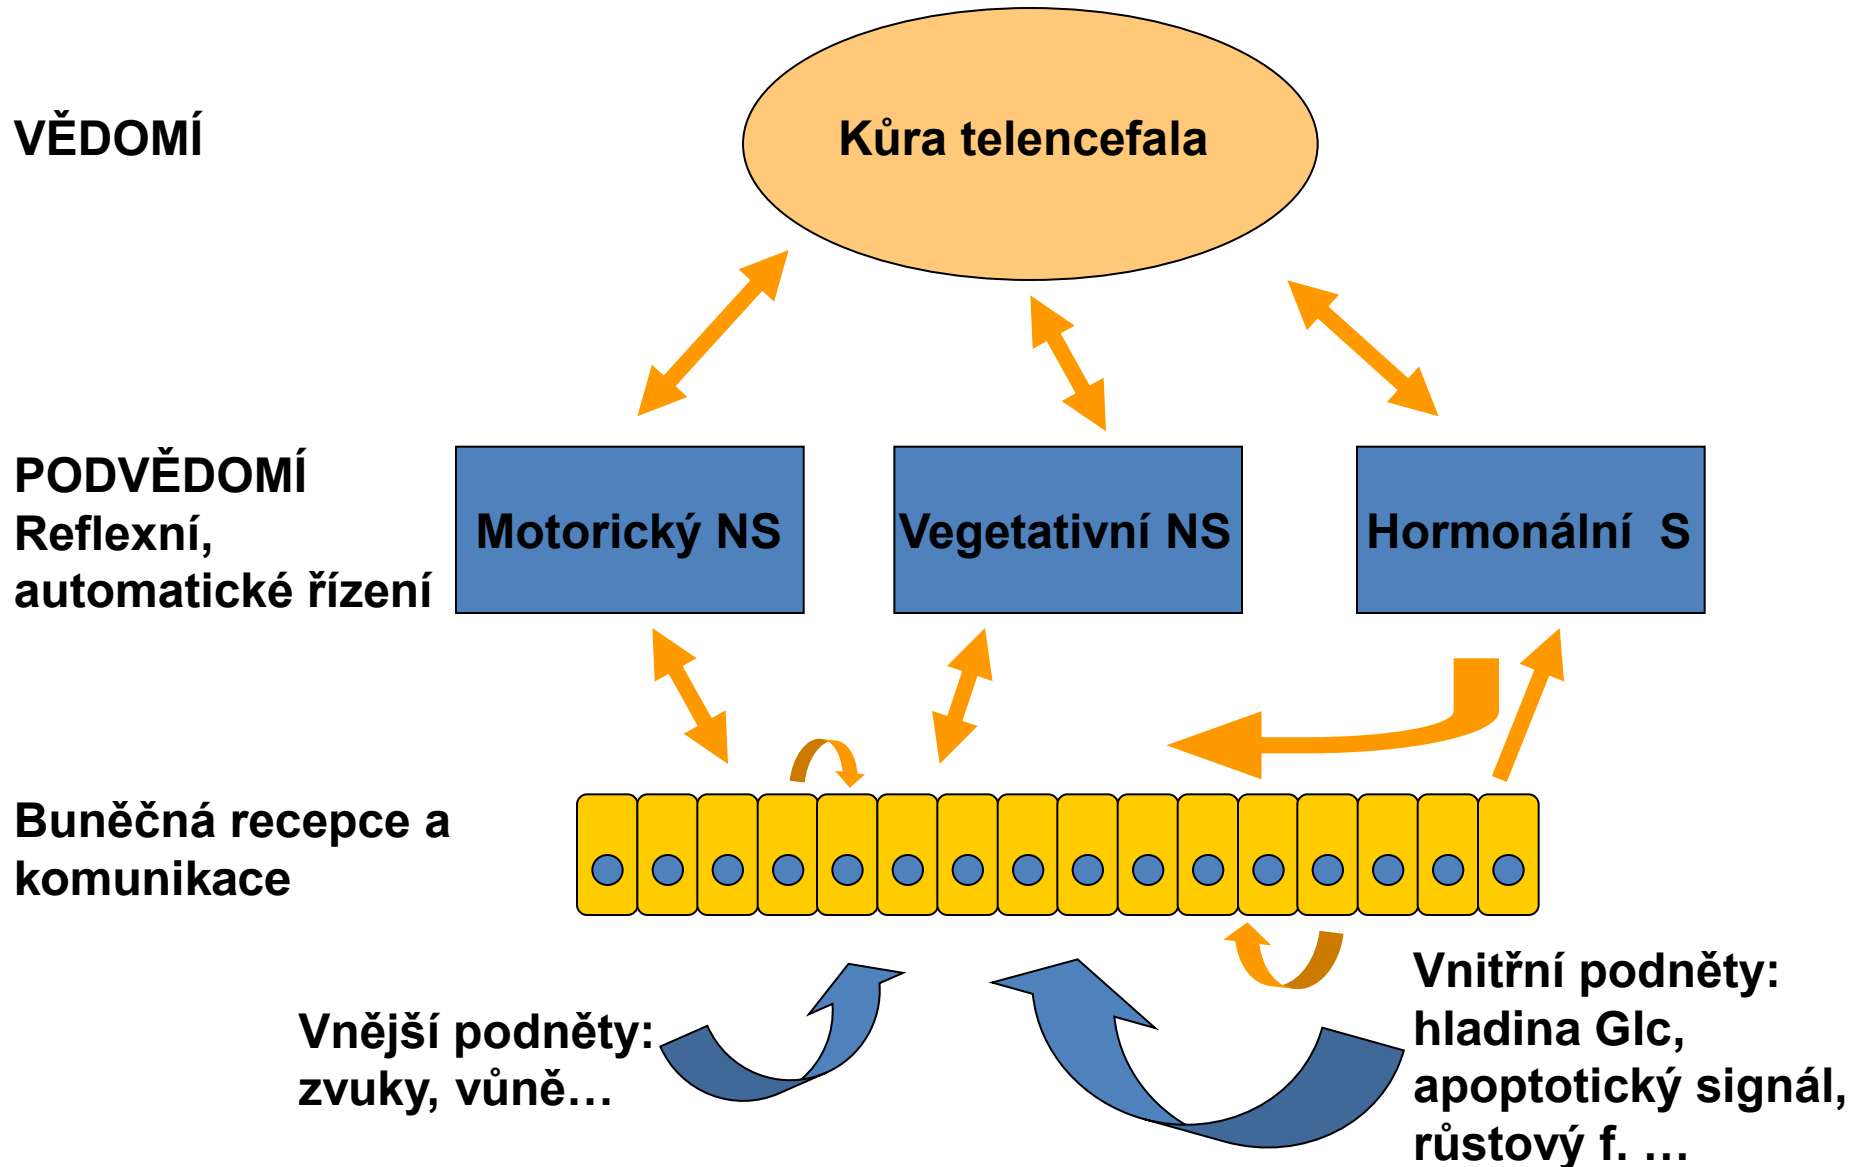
VĚDOMÍ

Kůra telencefala

PODVĚDOMÍ
Reflexní, automatické řízení

Motorický NS

Vegetativní NS

Hormonální S

Buněčná recepce a komunikace

Vnější podněty: zvuky, vůně…

Vnitřní podněty: hladina Glc, apoptotický signál, růstový f. …